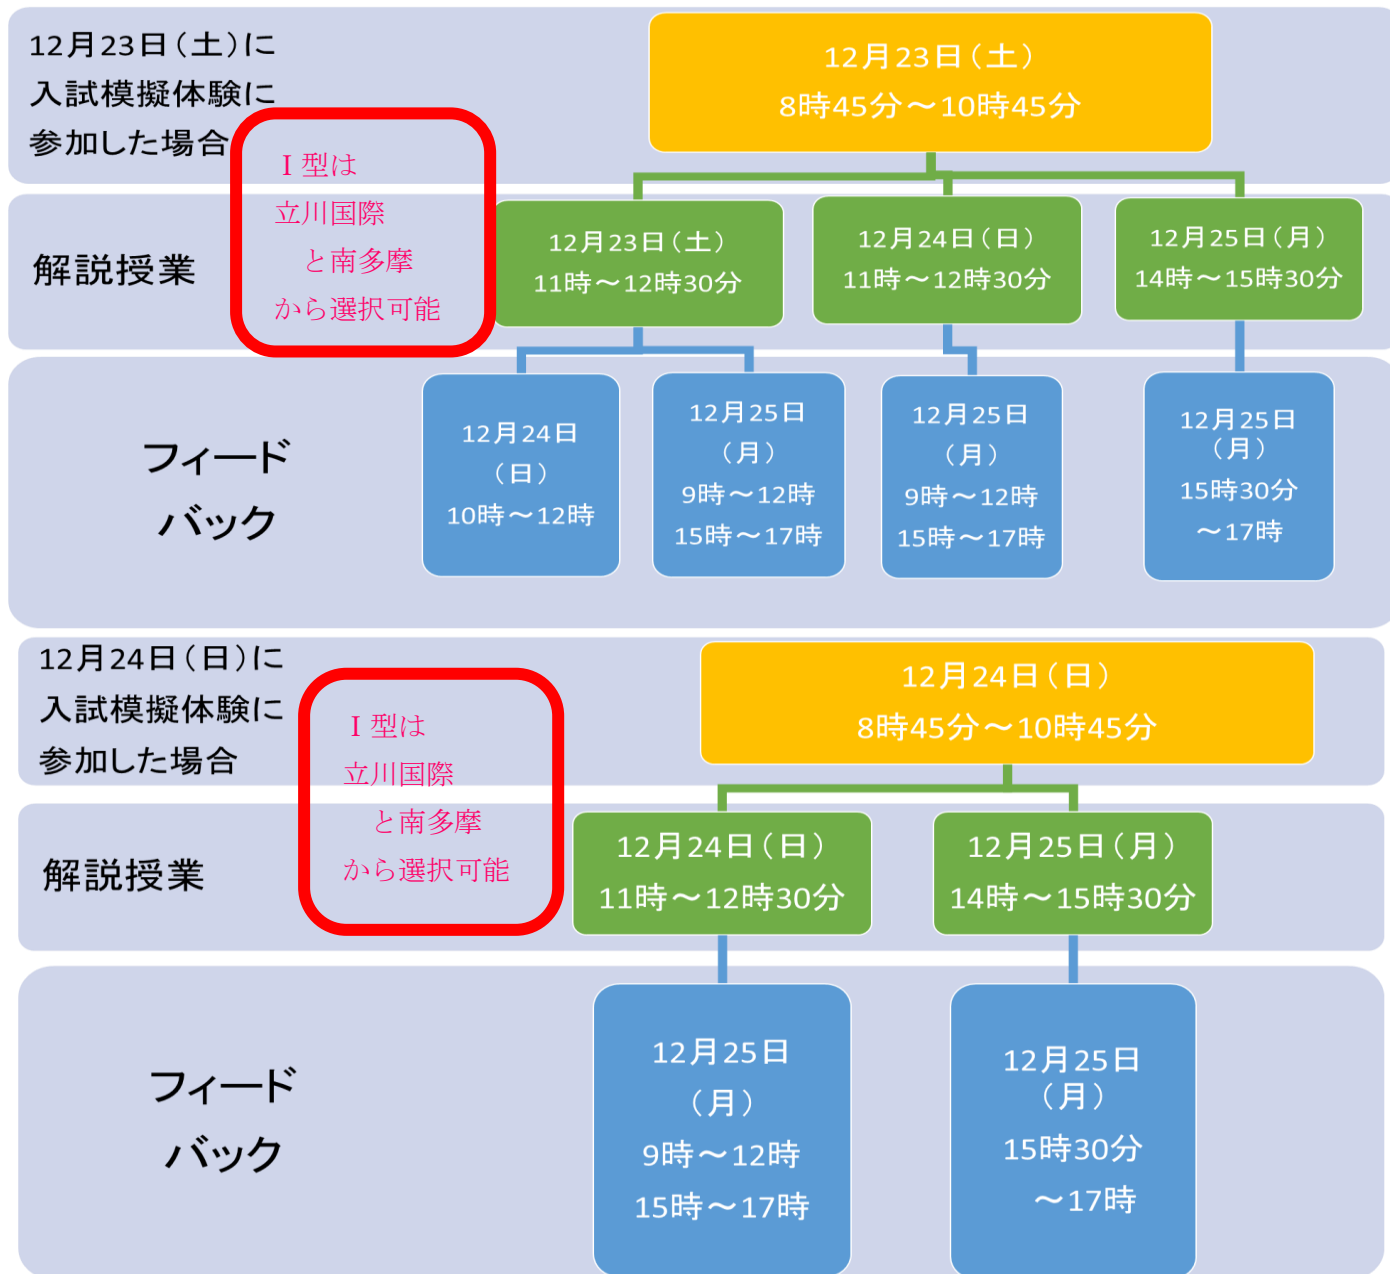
12月23日（土）に入試模擬体験に参加した場合

Ⅰ型は立川国際と南多摩から選択可能

12月23日（土）
8時45分～10時45分

解説授業

12月23日（土）
11時～12時30分

12月24日（日）
11時～12時30分

12月25日（月）
14時～15時30分

フィードバック

12月24日（日）
10時～12時

12月25日（月）
9時～12時
15時～17時

12月25日（月）
9時～12時
15時～17時

12月25日（月）
15時30分～17時

12月24日（日）に入試模擬体験に参加した場合

Ⅰ型は立川国際と南多摩から選択可能

12月24日（日）
8時45分～10時45分

解説授業

12月24日（日）
11時～12時30分

12月25日（月）
14時～15時30分

フィードバック

12月25日（月）
9時～12時
15時～17時

12月25日（月）
15時30分～17時